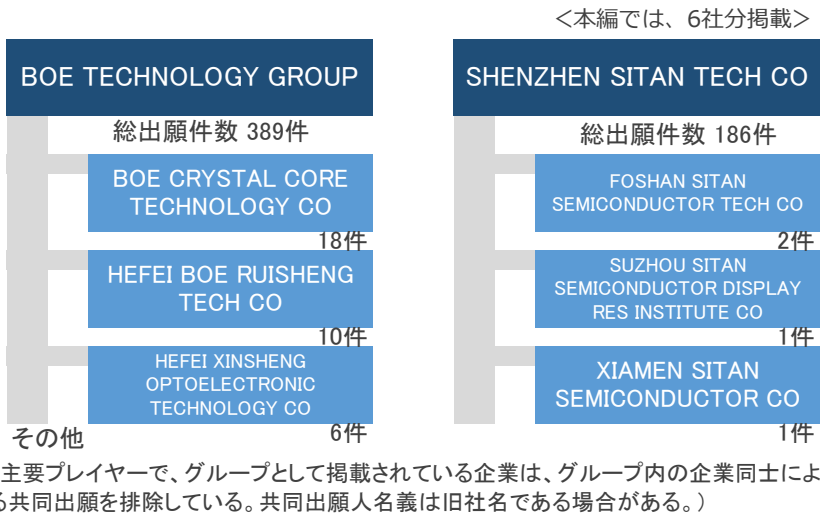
<本編では、6社分掲載>

BOE TECHNOLOGY GROUP

総出願件数 389件

BOE CRYSTAL CORE TECHNOLOGY CO

18件

HEFEI BOE RUISHENG TECH CO

10件

HEFEI XINSHENG OPTOELECTRONIC TECHNOLOGY CO

6件

その他

SHENZHEN SITAN TECH CO

総出願件数 186件

FOSHAN SITAN SEMICONDUCTOR TECH CO

2件

SUZHOU SITAN SEMICONDUCTOR DISPLAY RES INSTITUTE CO

1件

XIAMEN SITAN SEMICONDUCTOR CO

1件

主要プレイヤーで、グループとして掲載されている企業は、グループ内の企業同士によ
る共同出願を排除している。共同出願人名義は旧社名である場合がある。）